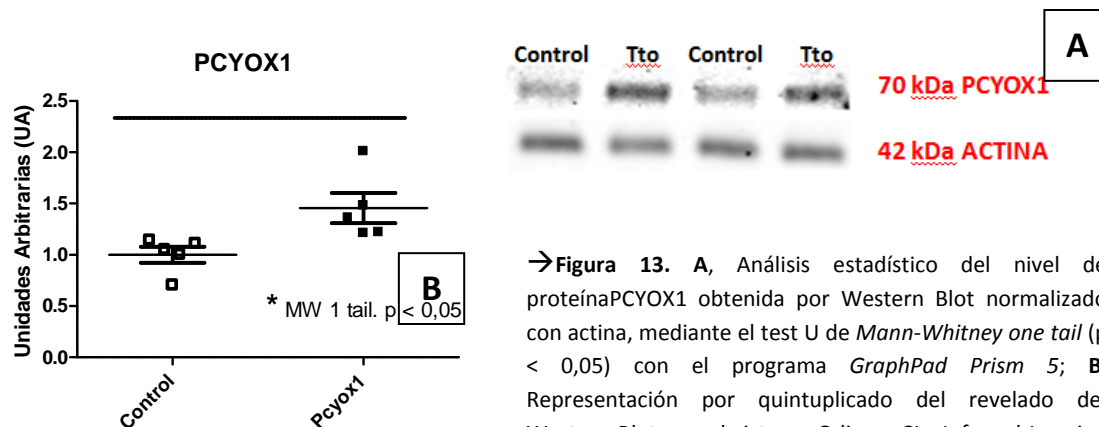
PCYOX1

Unidades Arbitrarias (UA)

2.5
2.0
1.5
1.0
0.5
0.0

* MW 1 tail. p < 0,05

B

Control
Pcyox1

Control Tto Control Tto

A

70 kDa PCYOX1

42 kDa ACTINA

→Figura 13. A, Análisis estadístico del nivel de proteínaPCYOX1 obtenida por Western Blot normalizado con actina, mediante el test U de Mann-Whitney one tail (p < 0,05) con el programa GraphPad Prism 5; B, Representación por quintuplicado del revelado del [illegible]